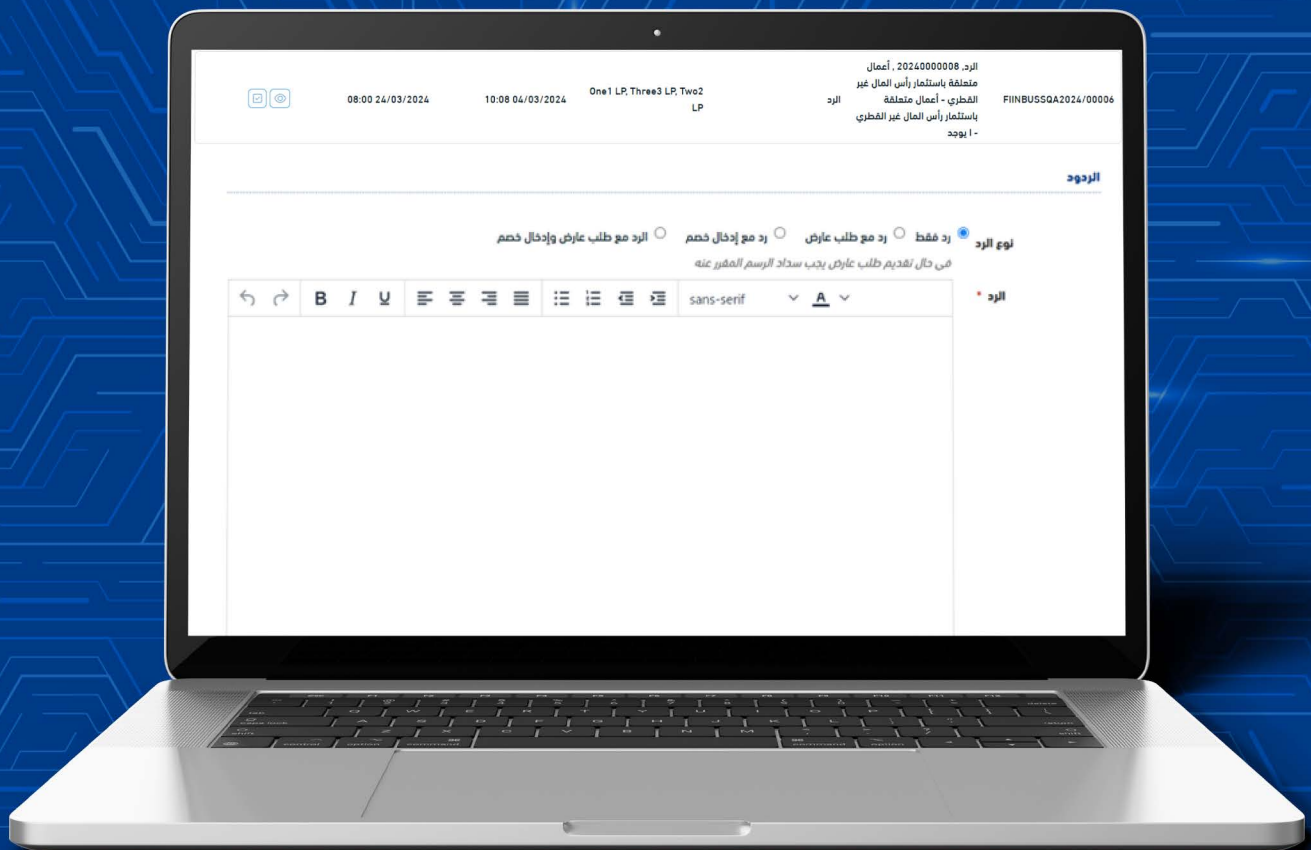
FIINBUSSQA2024/00006 | الرد، 20240000008 ، أعمال متعلقة باستثمار رأس المال غير القطري - أعمال متعلقة باستثمار رأس المال غير القطري - ا يوجد | الرد | One1 LP, Three3 LP, Two2 LP | 10:08 04/03/2024 | 08:00 24/03/2024

الردود

نوع الرد
رد فقط
رد مع طلب عارض
رد مع إدخال خصم
الرد مع طلب عارض وإدخال خصم

في حال تقديم طلب عارض يجب سداد الرسم المقرر عنه

الرد *

B I U sans-serif A